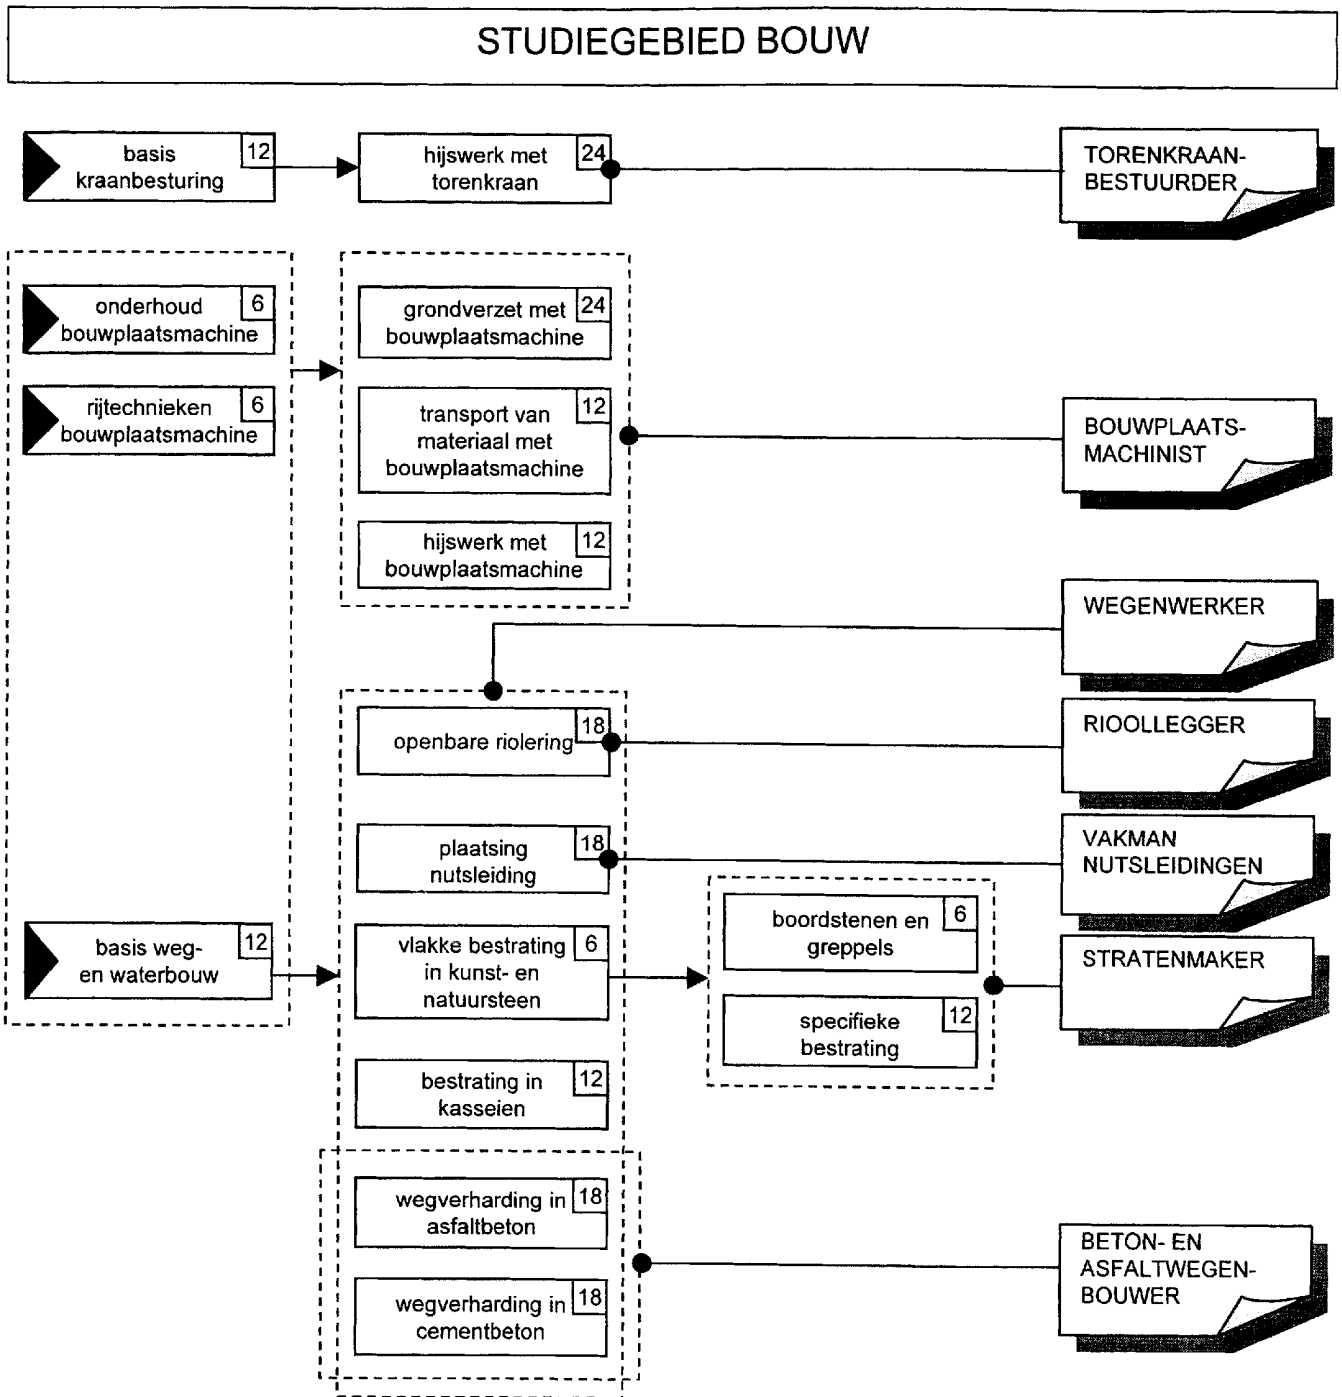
STUDIEGEBIED BOUW

basis kraanbesturing 12

hijswerk met torenkraan 24

TORENKRAAN-BESTUURDER

onderhoud bouwplaatsmachine 6

rijtechnieken bouwplaatsmachine 6

grondverzet met bouwplaatsmachine 24

transport van materiaal met bouwplaatsmachine 12

hijswerk met bouwplaatsmachine 12

BOUWPLAATS-MACHINIST

WEGENWERKER

openbare riolering 18

RIOOLLEGGER

plaatsing nutsleiding 18

VAKMAN NUTSLEIDINGEN

basis weg- en waterbouw 12

vlakke bestrating in kunst- en natuursteen 6

boordstenen en greppels 6

specifieke bestrating 12

STRATENMAKER

bestrating in kasseien 12

wegverharding in asfaltbeton 18

wegverharding in cementbeton 18

BETON- EN ASFALTWEGEN-BOUWER